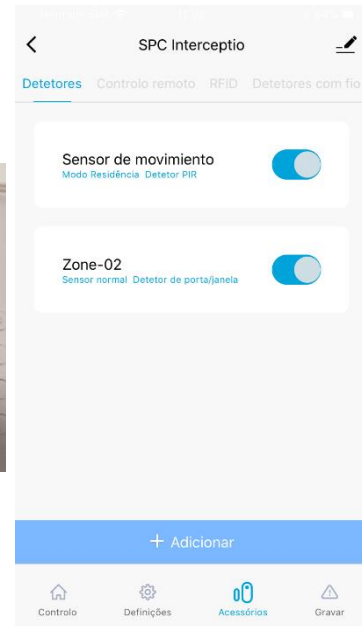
SPC Interceptio

Detetores Controlo remoto RFID Detetores com fio

Sensor de movimiento
Modo Residência Detetor PIR

Zone-02
Sensor normal Detetor de porta/janela

+ Adicionar

Controlo Definições Acessórios Gravar